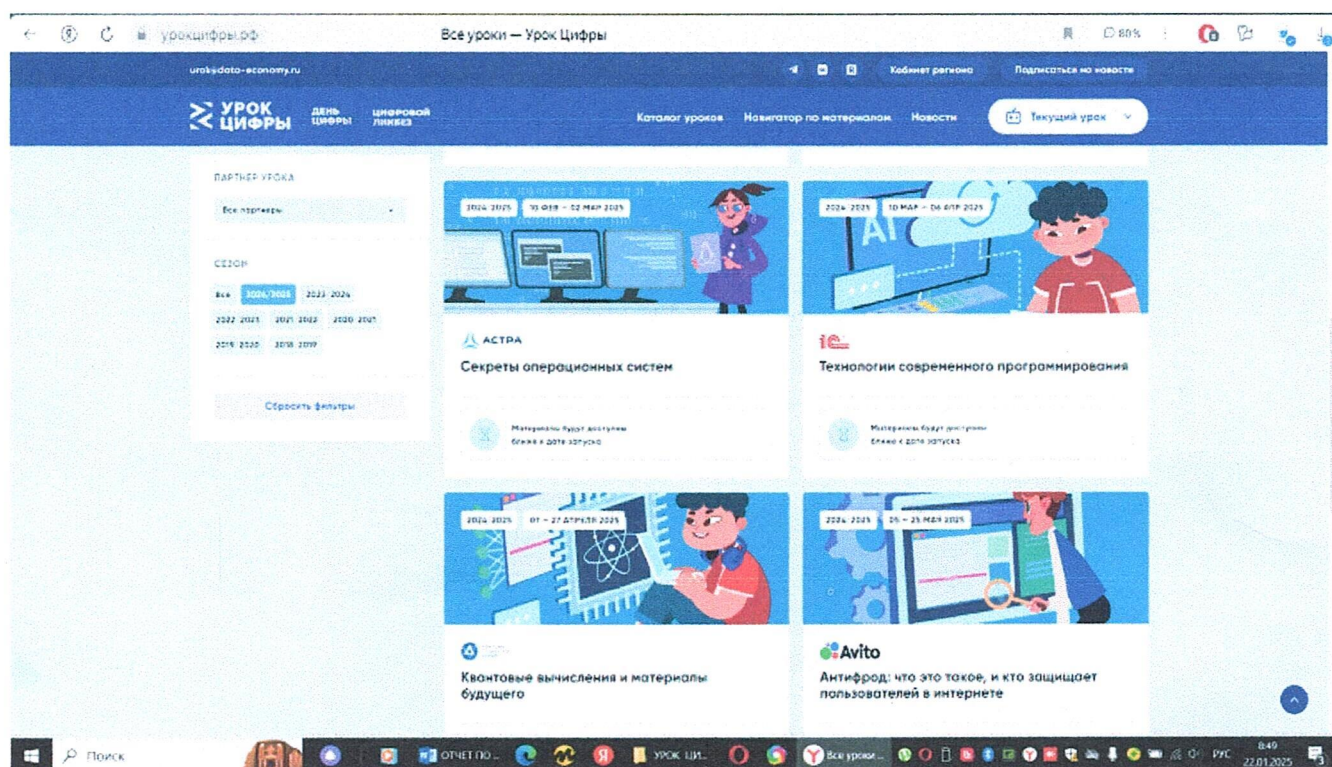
урокцифры.рф Все уроки — Урок Цифры 80%

urok@data-economy.ru Кабинет региона Подписаться на новости

УРОК ЦИФРЫ ДЕНЬ ЦИФРЫ ЦИФРОВОЙ ЛИКБЕЗ Каталог уроков Навигатор по материалам Новости Текущий урок

ПАРТНЕР УРОКА
Все партнеры

СЕЗОН
Все 2024/2025 2023-2024
2022-2023 2021-2022 2020-2021
2019-2020 2018-2019

Сбросить фильтры

2024-2025 10 ФЕВ – 02 МАР 2025
АСТРА
Секреты операционных систем
Материалы будут доступны ближе к дате запуска

2024-2025 10 МАР – 06 АПР 2025
1С
Технологии современного программирования
Материалы будут доступны ближе к дате запуска

2024-2025 07 – 27 АПРЕЛЯ 2025
Квантовые вычисления и материалы будущего

2024-2025 05 – 25 МАЯ 2025
Avito
Антифрод: что это такое, и кто защищает пользователей в интернете

Поиск ОТЧЕТ ПО... УРОК ЦИ... Все уроки... РУС 8:49 22.01.2025